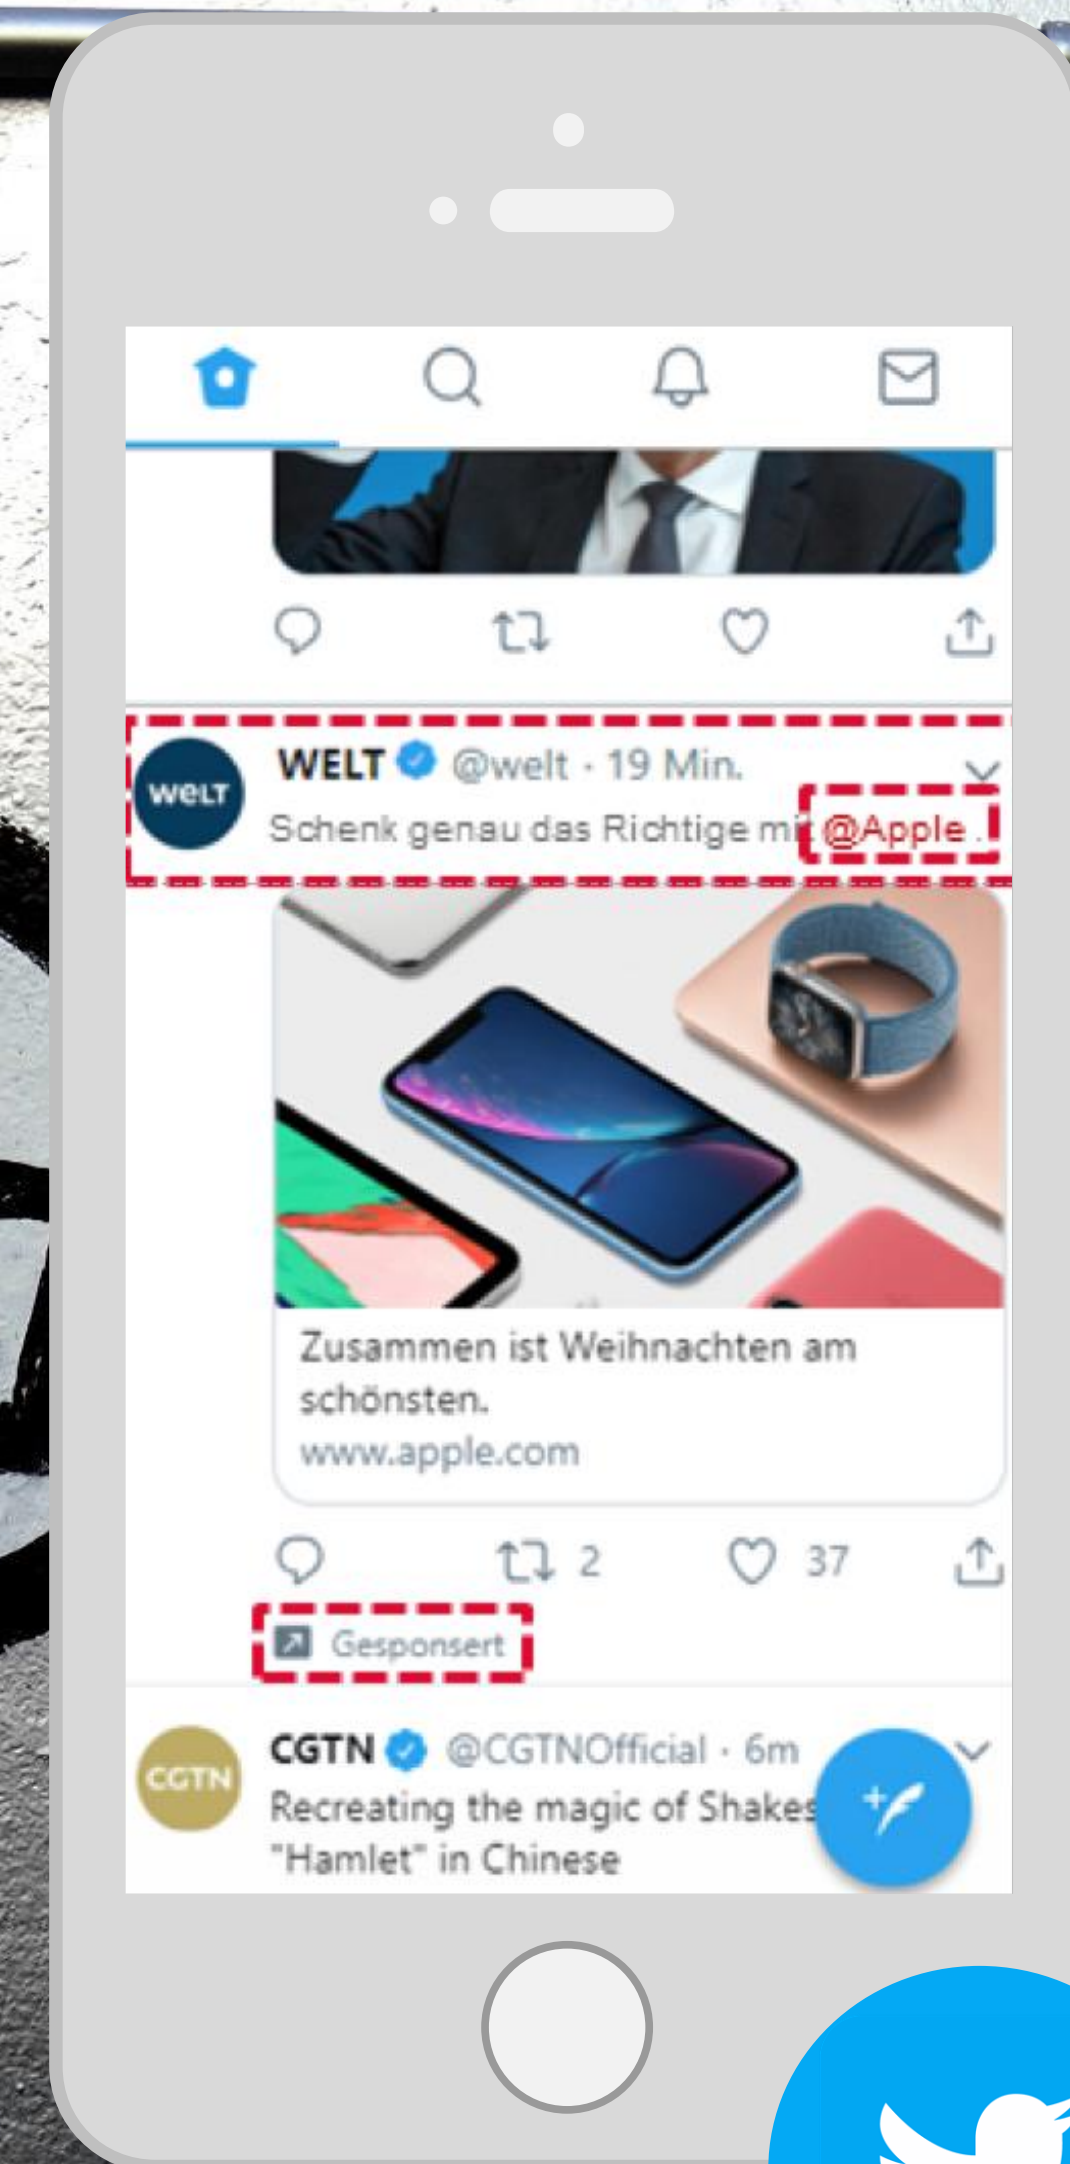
WELT @welt · 19 Min.

welt

Schenk genau das Richtige mit @Apple .

Zusammen ist Weihnachten am schönsten.
www.apple.com

2 37

Gesponsert

CGTN @CGTNOfficial · 6m

CGTN

Recreating the magic of Shakes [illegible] "Hamlet" in Chinese